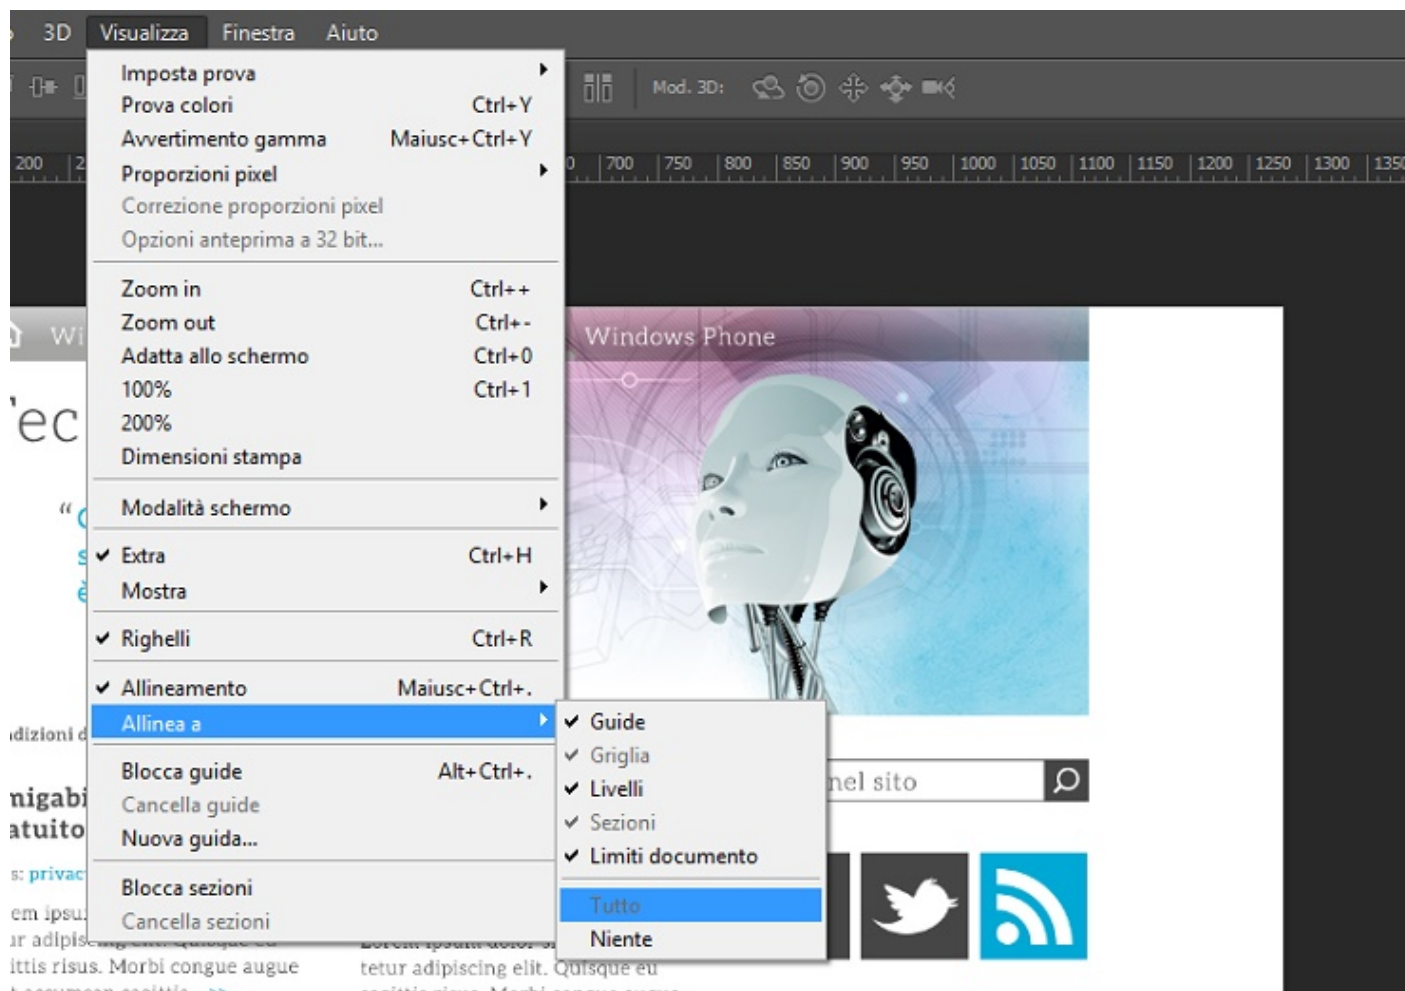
3D Visualizza Finestra Aiuto

Mod. 3D:

200 2 0 700 750 800 850 900 950 1000 1050 1100 1150 1200 1250 1300 135

Imposta prova
Prova colori Ctrl+Y
Avvertimento gamma Maiusc+Ctrl+Y
Proporzioni pixel
Correzione proporzioni pixel
Opzioni anteprima a 32 bit...

Zoom in Ctrl++
Zoom out Ctrl+-
Adatta allo schermo Ctrl+0
100% Ctrl+1
200%
Dimensioni stampa

Modalità schermo

✔ Extra Ctrl+H
Mostra

✔ Righelli Ctrl+R

✔ Allineamento Maiusc+Ctrl+.
Allinea a

Blocca guide Alt+Ctrl+.
Cancella guide
Nuova guida...

Blocca sezioni
Cancella sezioni

✔ Guide
✔ Griglia
✔ Livelli
✔ Sezioni
✔ Limiti documento

Tutto
Niente

Wi
Windows Phone
'ec
“
s
è
dizioni d
nigabi
atuito
s: privac
em ipsu
ır adipis
ittis risus. Morbi congue augue
tetur adipiscing elit. Quisque eu
nel sito